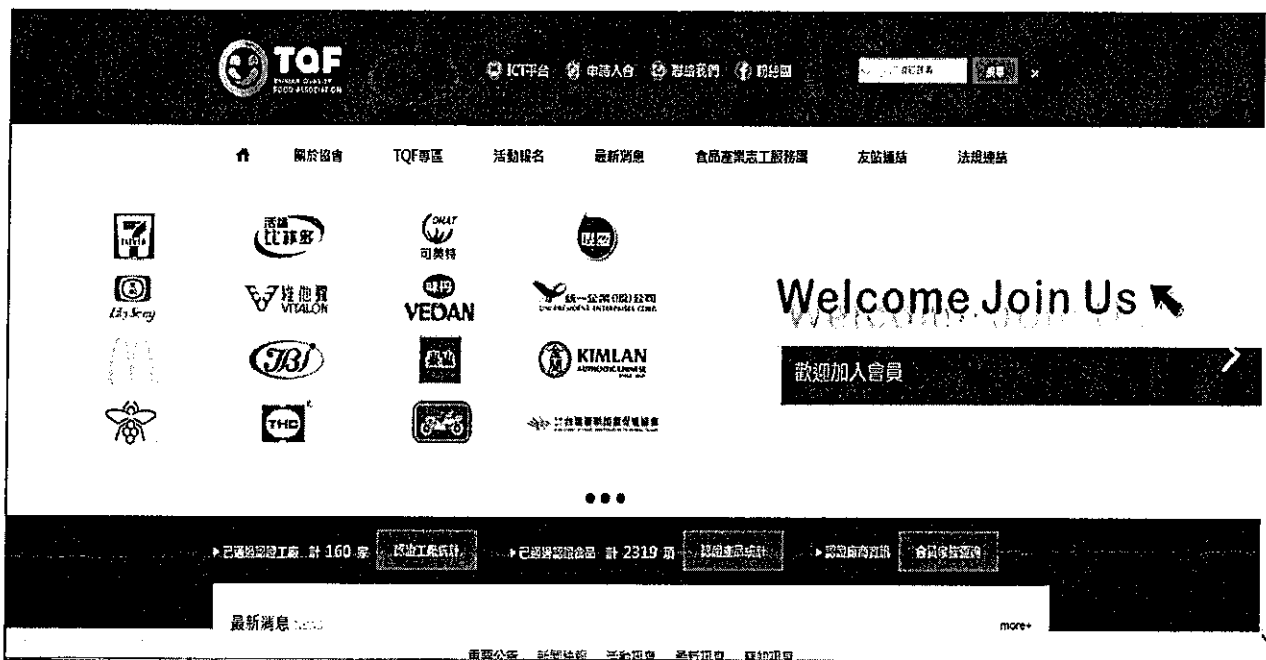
TQF
TAIWAN QUALITY FOOD ASSOCIATION

ICT平台 申請入會 聯絡我們 粉絲團

搜尋

關於協會 TQF專區 活動報名 最新消息 食品產業志工服務團 友站連結 法規連結

比菲多
司美特
維他露 VITALON
VEDAN
統一企業(股)公司
KIMLAN
THC

Welcome Join Us

歡迎加入會員

已通過認證工廠 計 160 家 認證工廠統計
已經過認證產品 計 2319 項 認證產品統計
認證廠商資訊 會員快訊查詢

最新消息 news

more+

重要公告 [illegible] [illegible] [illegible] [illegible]